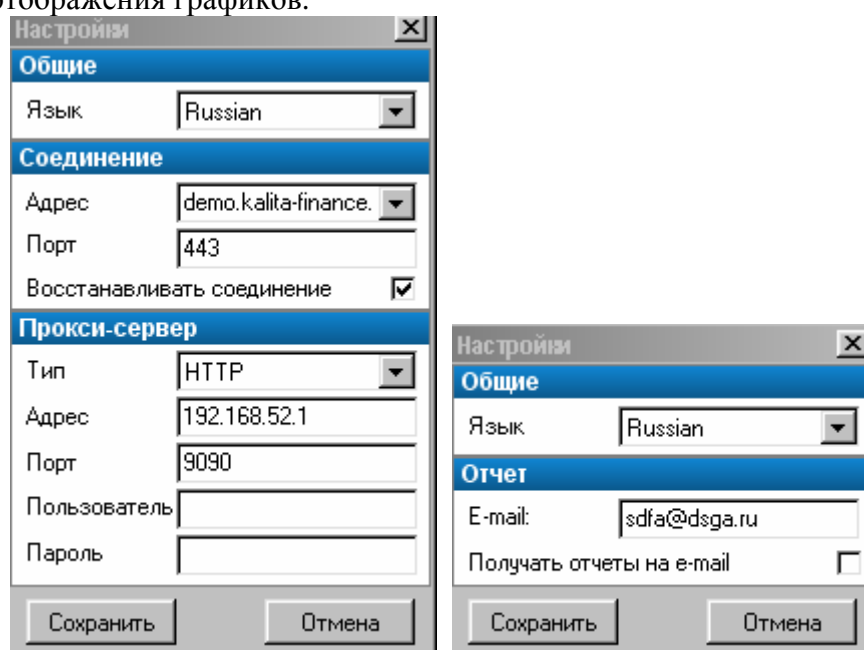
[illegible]тображения графиков.

Настройки

Общие

Язык Russian

Соединение

Адрес demo.kalita-finance.

Порт 443

Восстанавливать соединение

Прокси-сервер

Тип HTTP

Адрес 192.168.52.1

Порт 9090

Пользователь

Пароль

Сохранить Отмена

Настройки

Общие

Язык Russian

Отчет

E-mail: sdfa@dsga.ru

Получать отчеты на e-mail

Сохранить Отмена